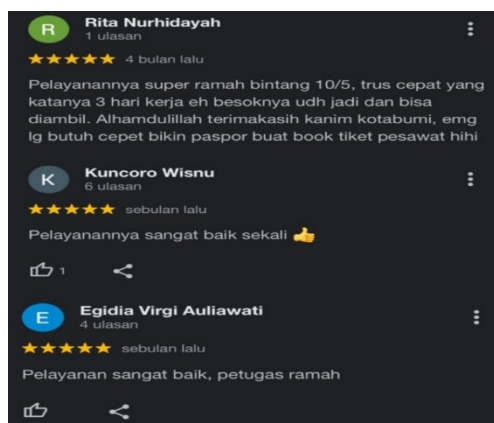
R Rita Nurhidayah
1 ulasan

★★★★★ 4 bulan lalu

Pelayanannya super ramah bintang 10/5, trus cepat yang katanya 3 hari kerja eh besoknya udh jadi dan bisa diambil. Alhamdulillah terimakasih kanim kotabumi, emg lg butuh cepet bikin paspor buat book tiket pesawat hihi

K Kuncoro Wisnu
6 ulasan

★★★★★ sebulan lalu

Pelayanannya sangat baik sekali 👍

1

E Egidia Virgi Auliawati
4 ulasan

★★★★★ sebulan lalu

Pelayanan sangat baik, petugas ramah